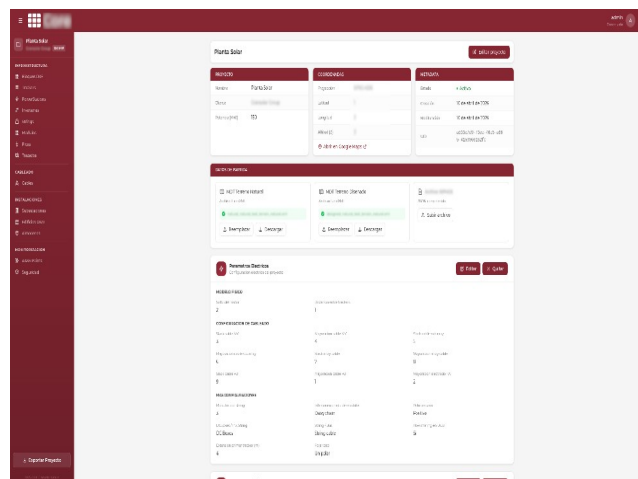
Planta Solar

Editar proyecto

PROYECTO

Nombre Planta Solar

Potencia (kW) 110

COORDENADAS

Latitud

Longitud

Altura

Abrir en Google Maps

METADATA

Estado Activo

Creado 17 de abril de 2026

Modificado 17 de abril de 2026

DATOS DE PARTIDA

NOTA

Reemplazar Descargar

Reemplazar Descargar

Subir archivo

Parametros Electricos

Editar Quitar

MODULO FV

2

CONFIGURACION DE CABLEADO

4

6

3

1

2

PROTECCIONES

Designar

Positivo

1

Designar

admin

Exportar Proyecto